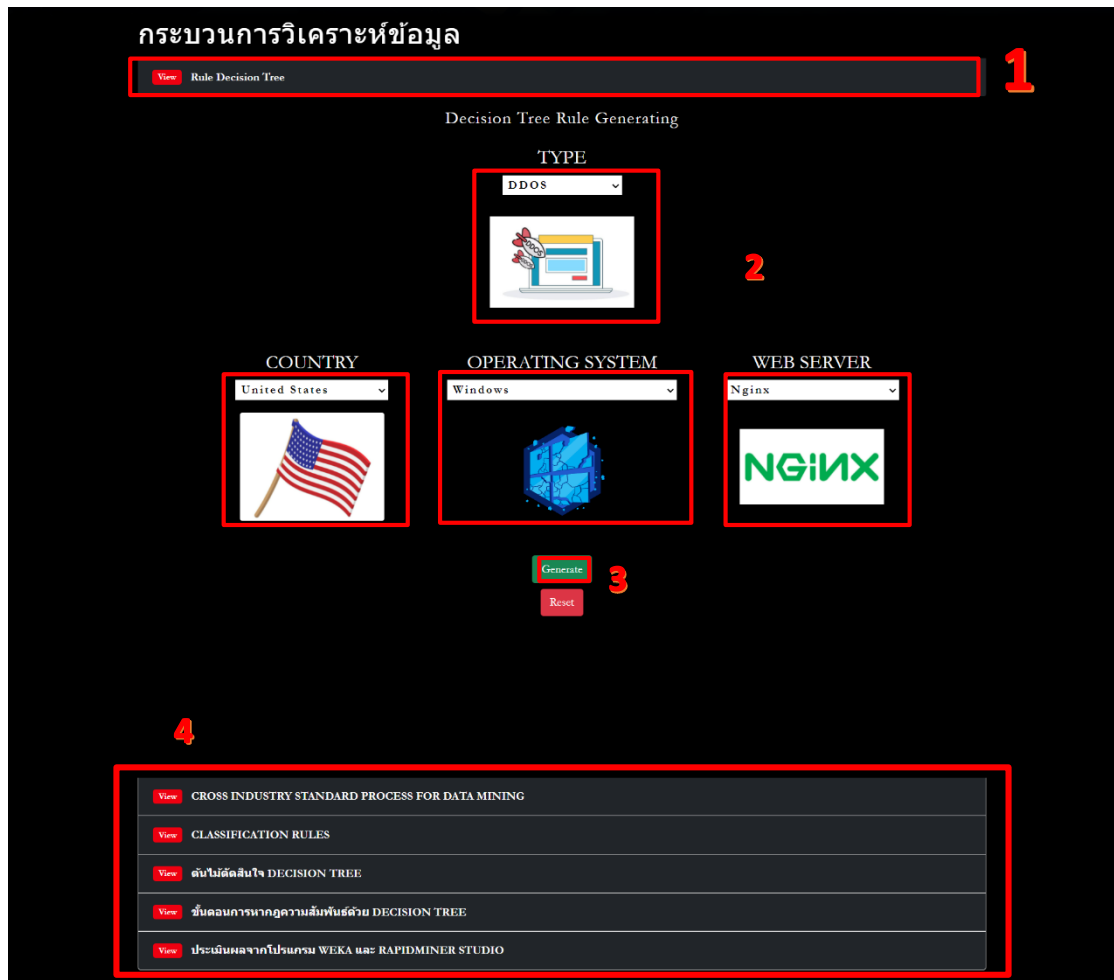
กระบวนการวิเคราะห์ข้อมูล

View Rule Decision Tree

1

Decision Tree Rule Generating

TYPE

DDOS

2

COUNTRY

United States

OPERATING SYSTEM

Windows

WEB SERVER

Nginx

NGINX

Generate

3

Reset

4

View CROSS INDUSTRY STANDARD PROCESS FOR DATA MINING

View CLASSIFICATION RULES

View ต้นไม้ตัดสินใจ DECISION TREE

View ขั้นตอนการหากฎความสัมพันธ์ด้วย DECISION TREE

View ประเมินผลจากโปรแกรม WEKA และ RAPIDMINER STUDIO